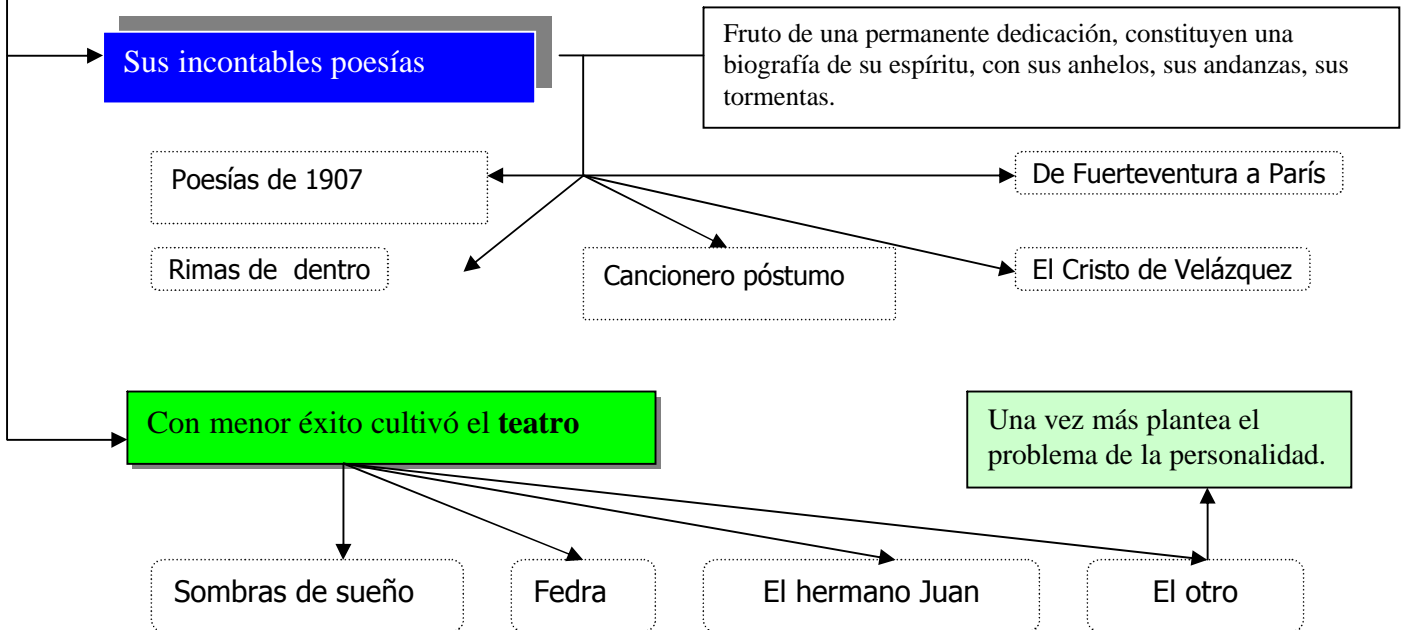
Sus incontables poesías

Fruto de una permanente dedicación, constituyen una biografía de su espíritu, con sus anhelos, sus andanzas, sus tormentas.

Poesías de 1907

De Fuerteventura a París

Rimas de dentro

Cancionero póstumo

El Cristo de Velázquez

Con menor éxito cultivó el **teatro**

Una vez más plantea el problema de la personalidad.

Sombras de sueño

Fedra

El hermano Juan

El otro